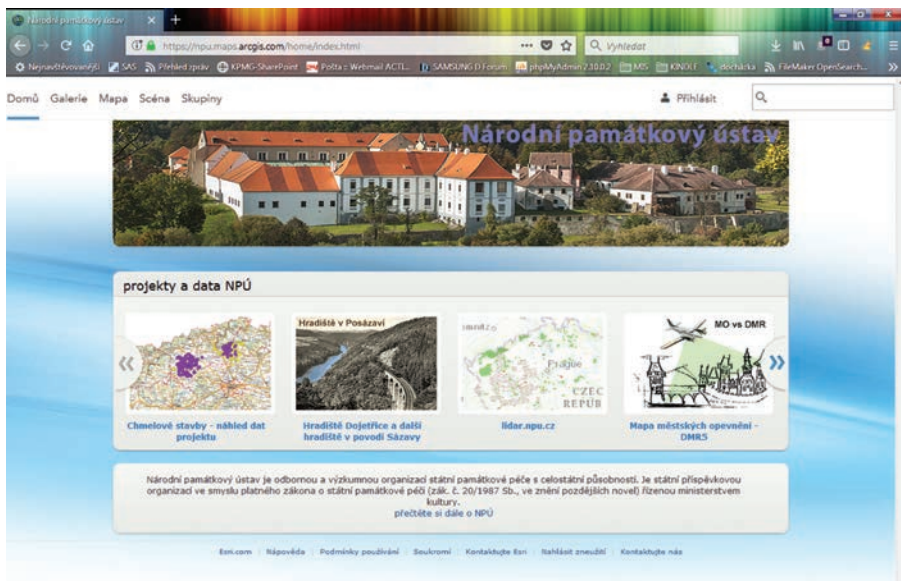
Národní památkový ústav

https://npu.maps.arcgis.com/home/index.html

Vyhledat

Nejnavštěvovanější SAS Přehled zpráv KPMG-SharePoint Pošta :: Webmail ACTL... SAMSUNG D Forum phpMyAdmin 2.10.0.2 MS KINDLE docházka FileMaker OpenSearch...

Domů Galerie Mapa Scéna Skupiny

Přihlásit

Národní památkový ústav

projekty a data NPÚ

Hradiště v Posázaví

MO vs DMR

Chmelové stavby - náhled dat projektu

Hradiště Dojetřice a další hradiště v povodí Sázavy

lidar.npu.cz

Mapa městských opevnění - DMR5

Národní památkový ústav je odbornou a výzkumnou organizací státní památkové péče s celostátní působností. Je státní příspěvkovou organizací ve smyslu platného zákona o státní památkové péči (zák. č. 20/1987 Sb., ve znění pozdějších novel) řízenou ministerstvem kultury.
přečtěte si dále o NPÚ

Esri.com | Nápověda | Podmínky používání | Soukromí | Kontaktujte Esri | Nahlásit zneužití | Kontaktujte nás